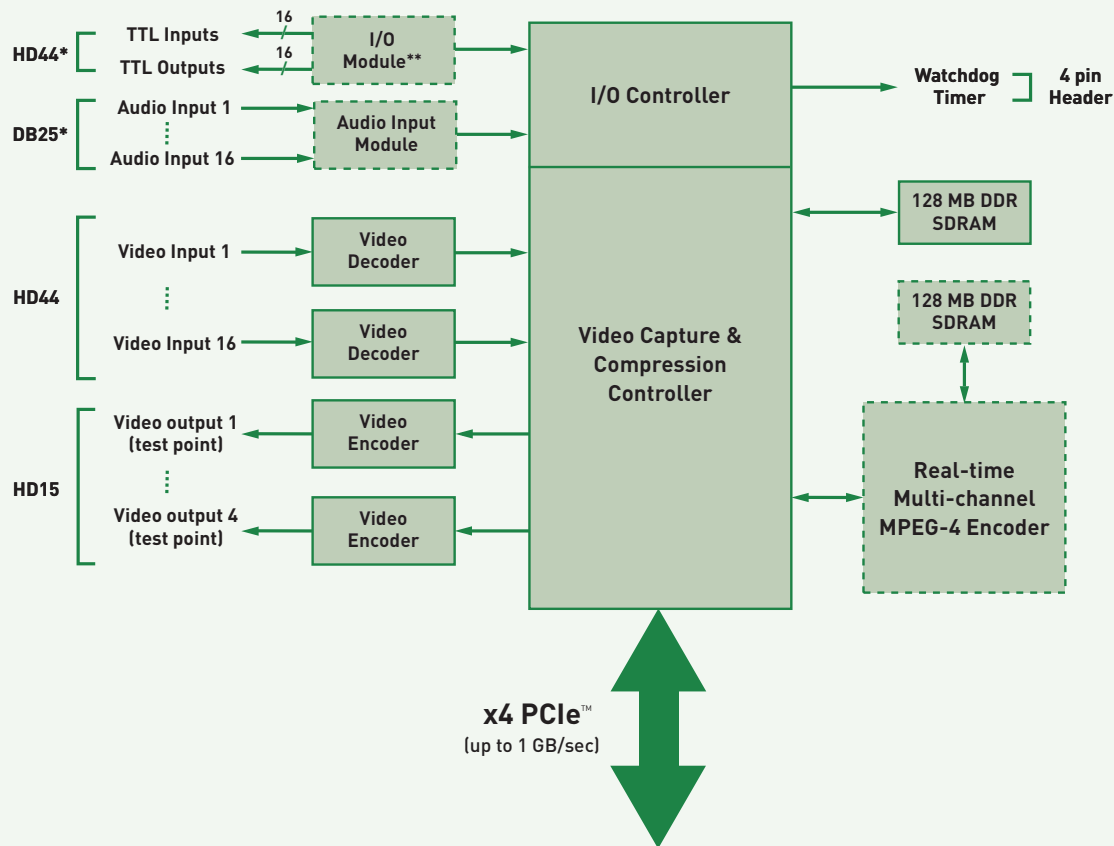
HD44*
TTL Inputs
16
TTL Outputs
16
I/O Module**
I/O Controller
Watchdog Timer
4 pin Header
DB25*
Audio Input 1
Audio Input 16
Audio Input Module
128 MB DDR SDRAM
HD44
Video Input 1
Video Decoder
Video Input 16
Video Decoder
128 MB DDR SDRAM
Video Capture & Compression Controller
HD15
Video output 1 (test point)
Video Encoder
Video output 4 (test point)
Video Encoder
Real-time Multi-channel MPEG-4 Encoder
x4 PCIe™
(up to 1 GB/sec)